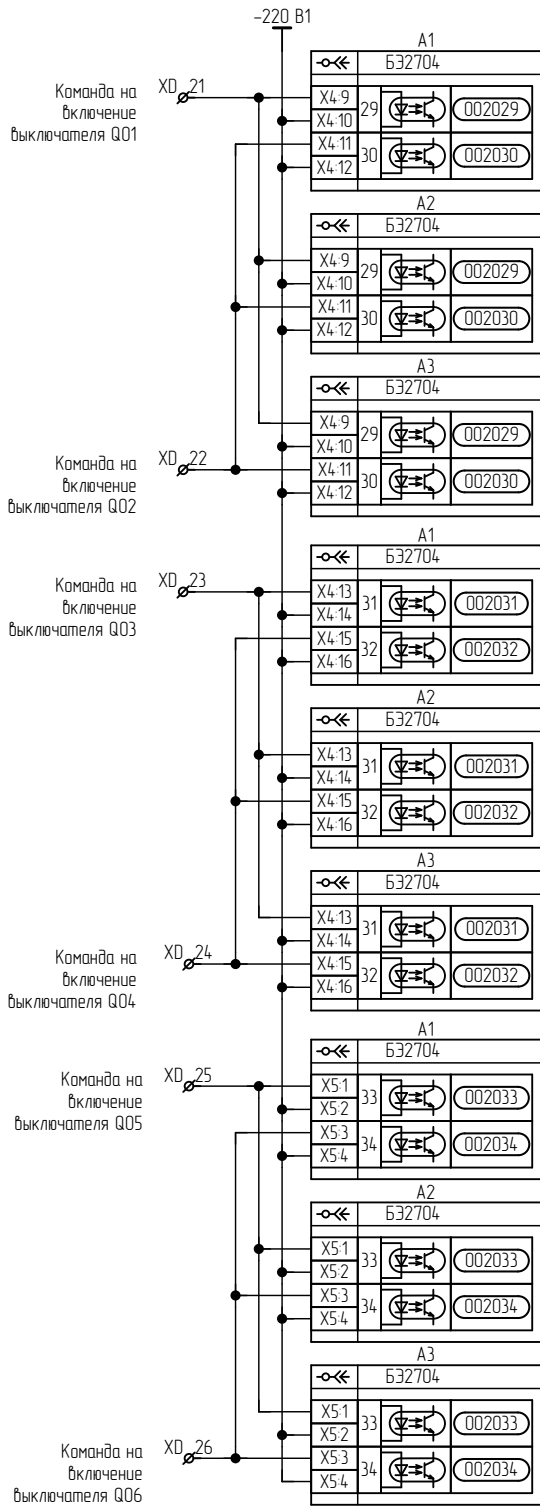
–220 В1

Команда на включение выключателя Q01
XD 21

A1
БЭ2704
X4:9
X4:10
29
002029
X4:11
X4:12
30
002030

A2
БЭ2704
X4:9
X4:10
29
002029
X4:11
X4:12
30
002030

A3
БЭ2704
X4:9
X4:10
29
002029
X4:11
X4:12
30
002030

Команда на включение выключателя Q02
XD 22

A1
БЭ2704
Команда на включение выключателя Q03
XD 23
X4:13
X4:14
31
002031
X4:15
X4:16
32
002032

A2
БЭ2704
X4:13
X4:14
31
002031
X4:15
X4:16
32
002032

A3
БЭ2704
X4:13
X4:14
31
002031
X4:15
X4:16
32
002032

Команда на включение выключателя Q04
XD 24

A1
БЭ2704
Команда на включение выключателя Q05
XD 25
X5:1
X5:2
33
002033
X5:3
X5:4
34
002034

A2
БЭ2704
X5:1
X5:2
33
002033
X5:3
X5:4
34
002034

A3
БЭ2704
X5:1
X5:2
33
002033
X5:3
X5:4
34
002034

Команда на включение выключателя Q06
XD 26